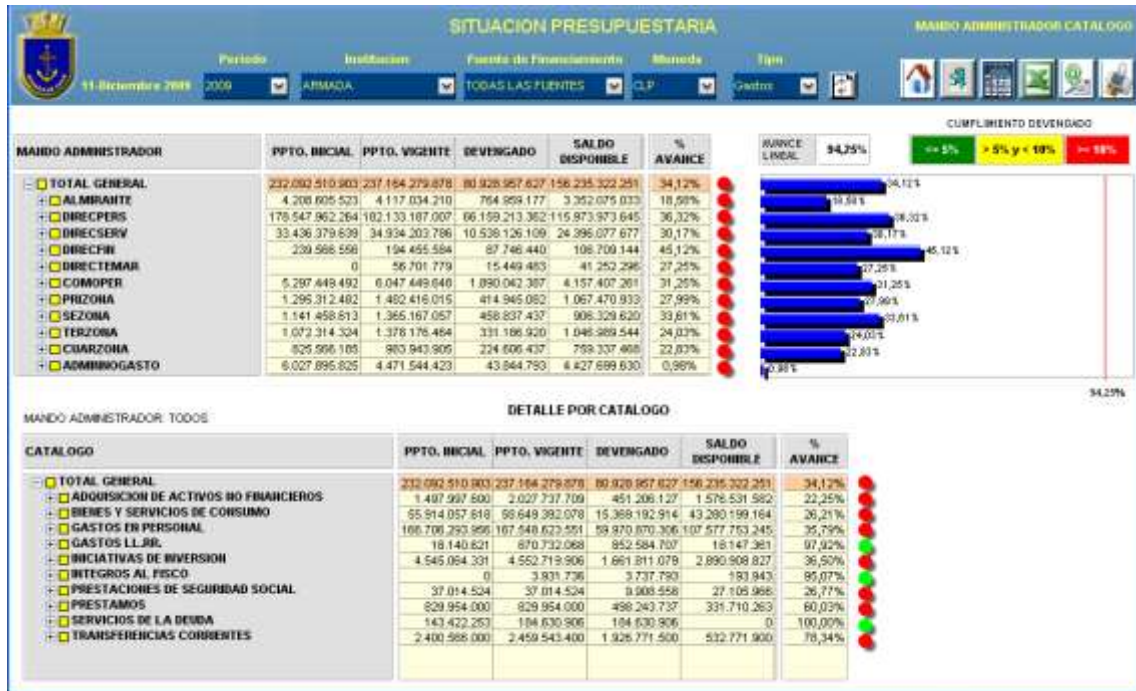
SITUACION PRESUPUESTARIA

MANDO ADMINISTRADOR CATALOGO

Periodo | Institucion | Fuente de Financiamiento | Moneda | Tipo

11-Diciembre 2009 | 2009 | ARMADA | TODAS LAS FUENTES | CLP | Gastos

CUMPLIMIENTO DEVENGADO

AVANCE LINEAL 94,25%

<= 5% | > 5% y < 10% | >= 10%

| MANDO ADMINISTRADOR | PPTO. INICIAL | PPTO. VIGENTE | DEVENGADO | SALDO DISPONIBLE | % AVANCE |
|---|---|---|---|---|---|
| TOTAL GENERAL | 232.092.510.903 | 237.164.279.878 | 80.928.957.627 | 156.235.322.251 | 34,12% |
| ALMIRANTE | 4.208.605.523 | 4.117.034.210 | 764.959.177 | 3.352.075.033 | 18,58% |
| DIRECPERS | 176.547.962.264 | 182.133.187.007 | 66.159.213.362 | 115.973.973.645 | 36,32% |
| DIRECSERV | 33.436.379.639 | 34.934.203.786 | 10.538.126.109 | 24.396.077.677 | 30,17% |
| DIRECFIN | 239.566.556 | 194.455.584 | 87.746.440 | 106.709.144 | 45,12% |
| DIRECTEMAR | 0 | 56.701.779 | 15.449.483 | 41.252.296 | 27,25% |
| COMOPER | 5.297.449.492 | 6.047.449.848 | 1.890.042.387 | 4.157.407.261 | 31,25% |
| PRIZONA | 1.295.312.482 | 1.482.416.015 | 414.945.082 | 1.067.470.933 | 27,99% |
| SEZONA | 1.141.458.613 | 1.365.167.057 | 458.837.437 | 906.329.620 | 33,61% |
| TERZONA | 1.072.314.324 | 1.378.176.464 | 331.186.920 | 1.046.989.544 | 24,03% |
| CUARZONA | 825.966.185 | 983.943.905 | 224.606.437 | 759.337.468 | 22,83% |
| ADMINNOGASTO | 6.027.895.825 | 4.471.544.423 | 43.844.793 | 4.427.699.630 | 0,98% |

34,12% 18,58% 36,32% 30,17% 45,12% 27,25% 31,25% 27,99% 33,61% 24,03% 22,83% 0,98%

94,25%

MANDO ADMINISTRADOR: TODOS

DETALLE POR CATALOGO

| CATALOGO | PPTO. INICIAL | PPTO. VIGENTE | DEVENGADO | SALDO DISPONIBLE | % AVANCE |
|---|---|---|---|---|---|
| TOTAL GENERAL | 232.092.510.903 | 237.164.279.878 | 80.928.957.627 | 156.235.322.251 | 34,12% |
| ADQUISICION DE ACTIVOS NO FINANCIEROS | 1.497.997.600 | 2.027.737.709 | 451.206.127 | 1.576.531.582 | 22,25% |
| BIENES Y SERVICIOS DE CONSUMO | 55.914.057.618 | 58.649.392.078 | 15.368.192.914 | 43.280.199.164 | 26,21% |
| GASTOS EN PERSONAL | 168.706.293.956 | 167.548.623.551 | 59.970.870.306 | 107.577.753.245 | 35,79% |
| GASTOS LL.RR. | 18.140.621 | 870.732.068 | 852.584.707 | 18.147.361 | 97,92% |
| INICIATIVAS DE INVERSION | 4.545.064.331 | 4.552.719.906 | 1.661.811.079 | 2.890.908.827 | 36,50% |
| INTEGROS AL FISCO | 0 | 3.931.736 | 3.737.793 | 193.943 | 95,07% |
| PRESTACIONES DE SEGURIDAD SOCIAL | 37.014.524 | 37.014.524 | 9.908.558 | 27.105.966 | 26,77% |
| PRESTAMOS | 829.954.000 | 829.954.000 | 498.243.737 | 331.710.263 | 60,03% |
| SERVICIOS DE LA DEUDA | 143.422.253 | 184.630.906 | 184.630.906 | 0 | 100,00% |
| TRANSFERENCIAS CORRIENTES | 2.400.566.000 | 2.459.543.400 | 1.926.771.500 | 532.771.900 | 78,34% |